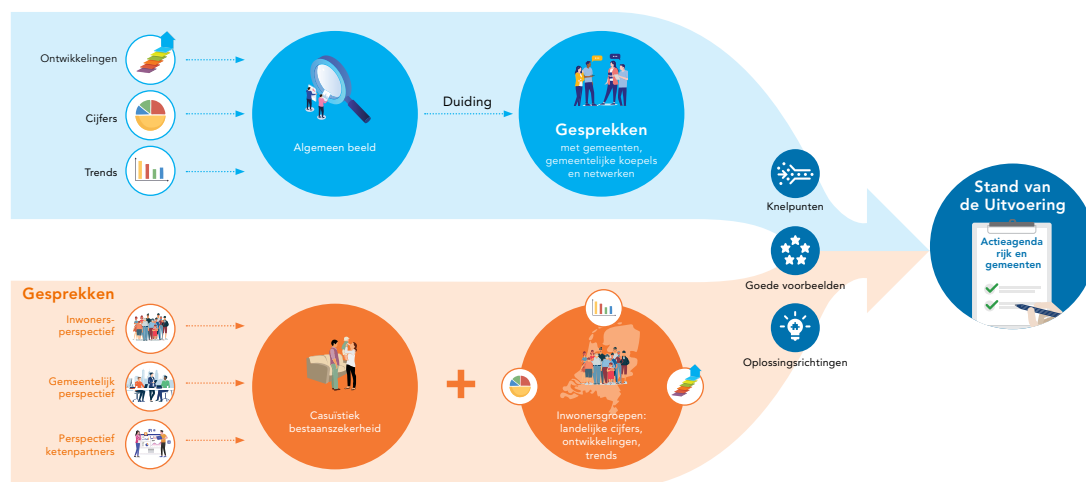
Ontwikkelingen

Cijfers

Trends

Algemeen beeld

Duiding

Gesprekken
met gemeenten, gemeentelijke koepels en netwerken

Knelpunten

Goede voorbeelden

Oplossingsrichtingen

Stand van de Uitvoering

Actieagenda rijk en gemeenten

Gesprekken

Inwoners-perspectief

Gemeentelijk perspectief

Perspectief ketenpartners

Casuïstiek bestaanszekerheid

+

Inwonersgroepen: landelijke cijfers, ontwikkelingen, trends